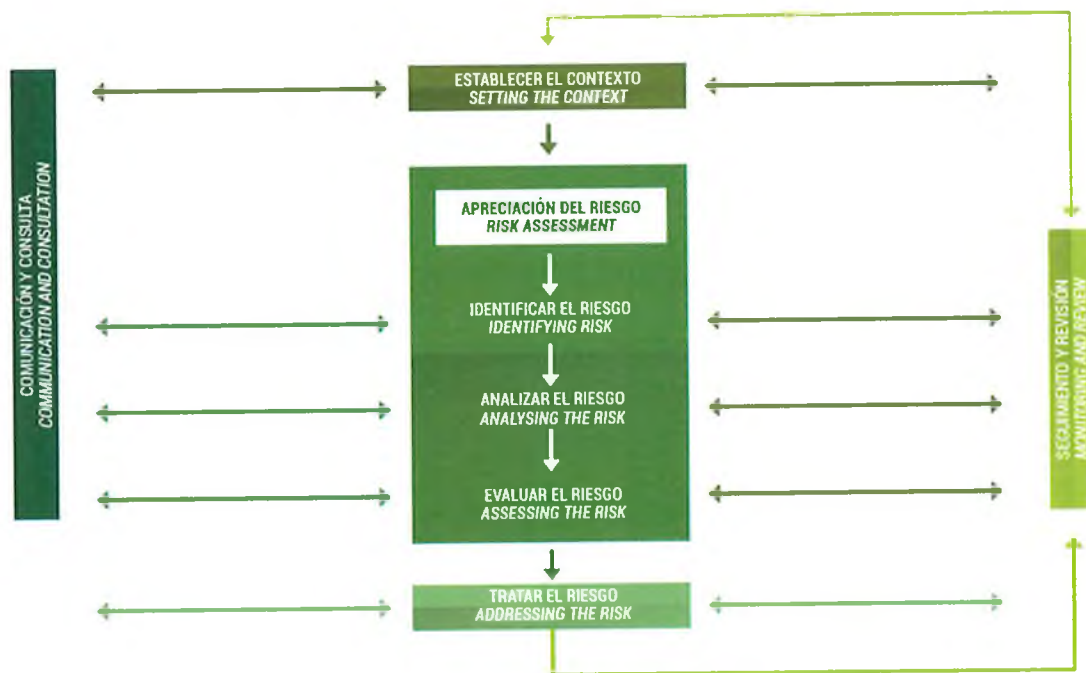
COMUNICACIÓN Y CONSULTA
COMMUNICATION AND CONSULTATION

ESTABLECER EL CONTEXTO
SETTING THE CONTEXT

APRECIACIÓN DEL RIESGO
RISK ASSESSMENT

IDENTIFICAR EL RIESGO
IDENTIFYING RISK

ANALIZAR EL RIESGO
ANALYSING THE RISK

EVALUAR EL RIESGO
ASSESSING THE RISK

TRATAR EL RIESGO
ADDRESSING THE RISK

SEGUIMIENTO Y REVISIÓN
MONITORING AND REVIEW